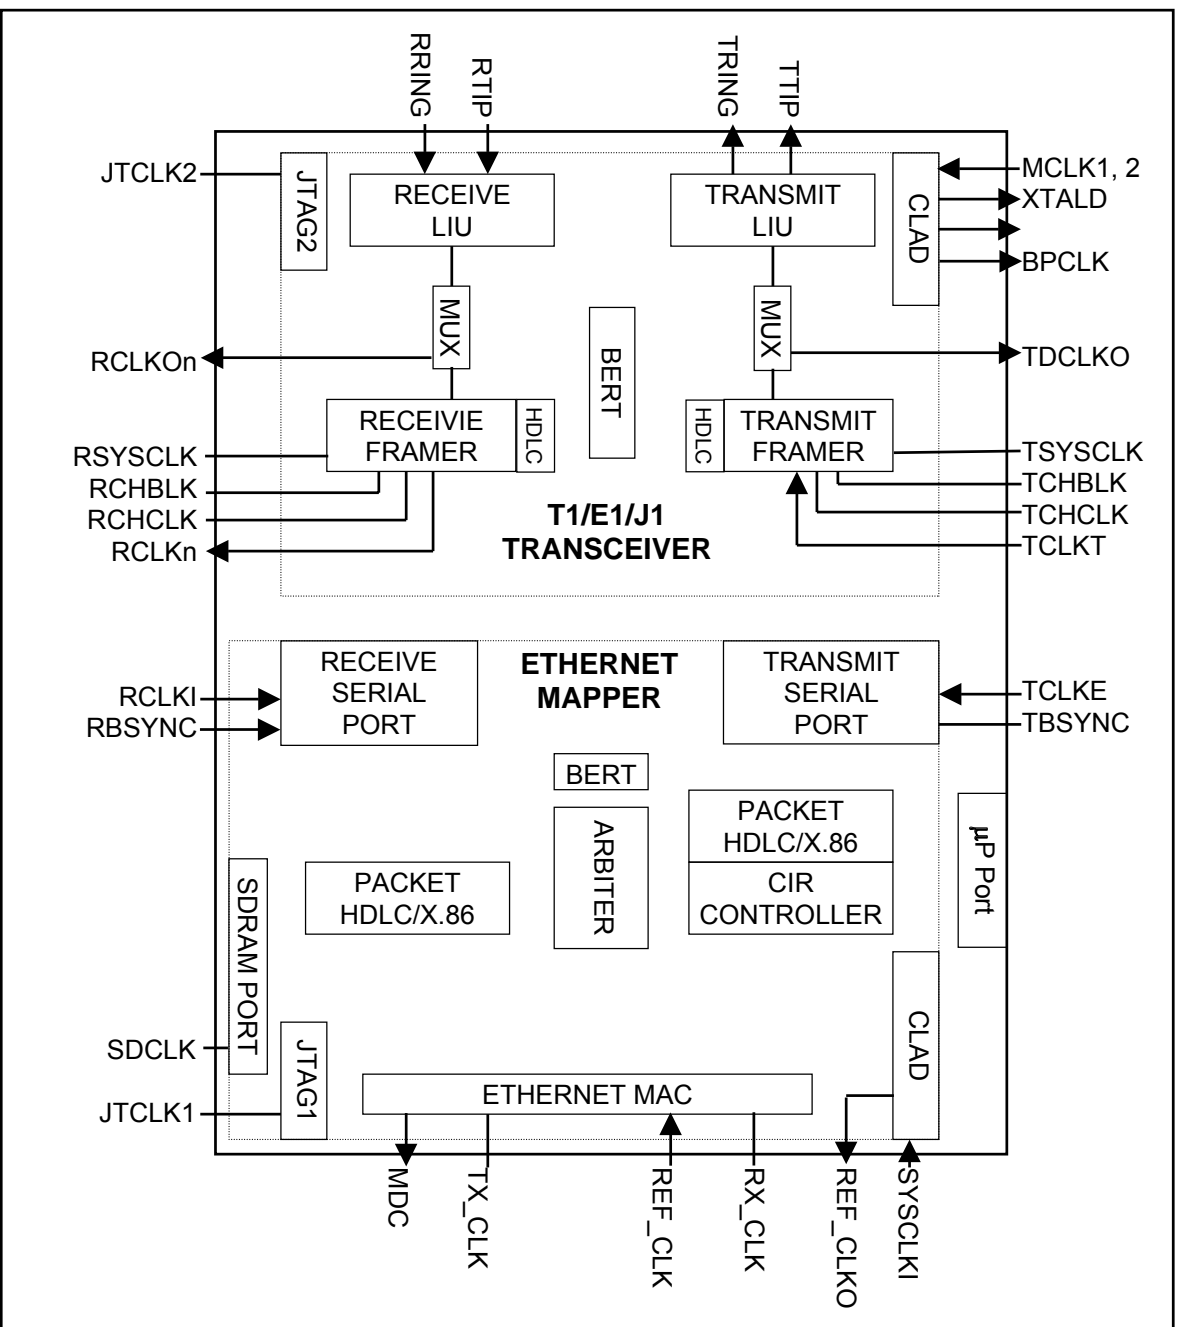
RRING
RTIP
TRING
TTIP
JTCLK2
JTAG2
RECEIVE LIU
TRANSMIT LIU
CLAD
MCLK1, 2
XTALD
BPCLK
MUX
BERT
MUX
RCLKOn
TDCLKO
RECEIVIE FRAMER
HDLC
HDLC
TRANSMIT FRAMER
RSYSCLK
RCHBLK
RCHCLK
RCLKn
TSYSCLK
TCHBLK
TCHCLK
TCLKT
T1/E1/J1 TRANSCEIVER
RECEIVE SERIAL PORT
ETHERNET MAPPER
TRANSMIT SERIAL PORT
RCLKI
RBSYNC
TCLKE
TBSYNC
BERT
PACKET HDLC/X.86
ARBITER
CIR CONTROLLER
µP Port
SDRAM PORT
PACKET HDLC/X.86
CLAD
SDCLK
JTAG1
ETHERNET MAC
JTCLK1
MDC
TX_CLK
REF_CLK
RX_CLK
REF_CLKO
SYSCLKI